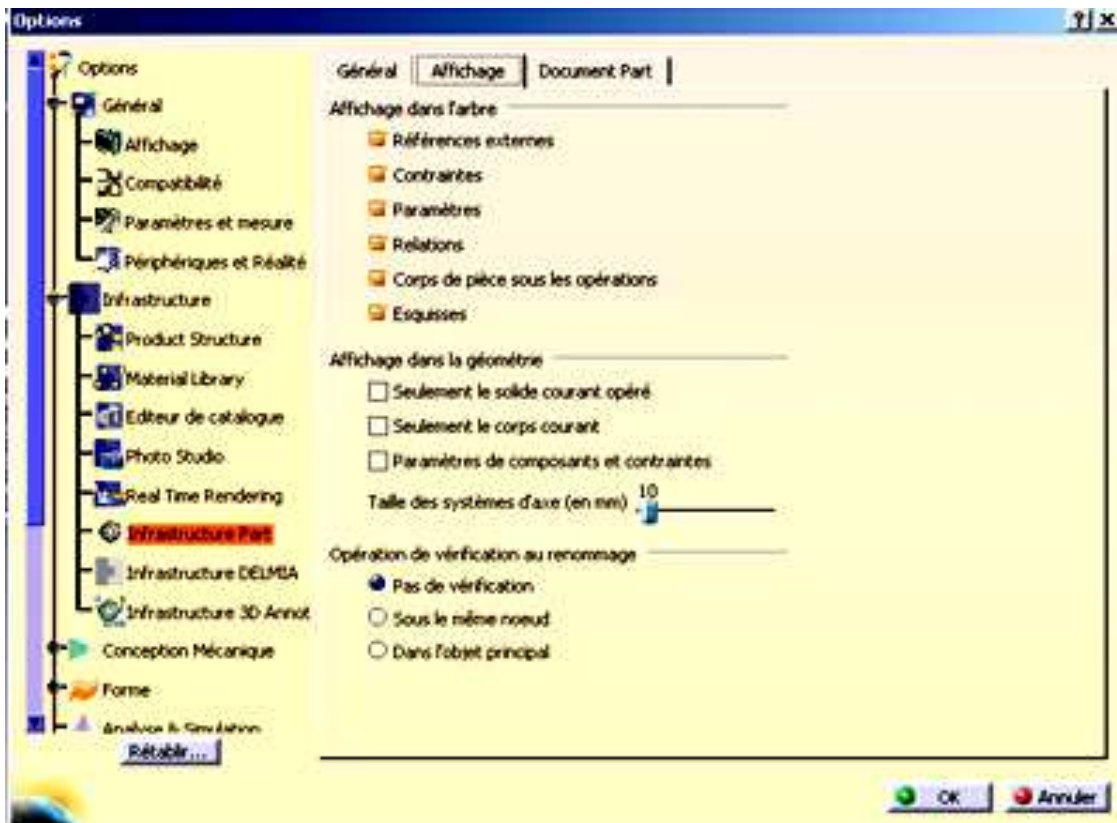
Options

?| x

Options
Général
Affichage
Compatibilité
Paramètres et mesure
Périphériques et Réalité
Infrastructure
Product Structure
Material Library
Editeur de catalogue
Photo Studio
Real Time Rendering
Infrastructure Part
Infrastructure DELMIA
Infrastructure 3D Annot
Conception Mécanique
Forme
Analyse & Simulation

Rétablir...

Général | Affichage | Document Part

Affichage dans l'arbre
Références externes
Contraintes
Paramètres
Relations
Corps de pièce sous les opérations
Esquisses

Affichage dans la géométrie
Seulement le solide courant opéré
Seulement le corps courant
Paramètres de composants et contraintes
Taille des systèmes d'axe (en mm) 10

Opération de vérification au renommage
Pas de vérification
Sous le même noeud
Dans l'objet principal

OK
Annuler